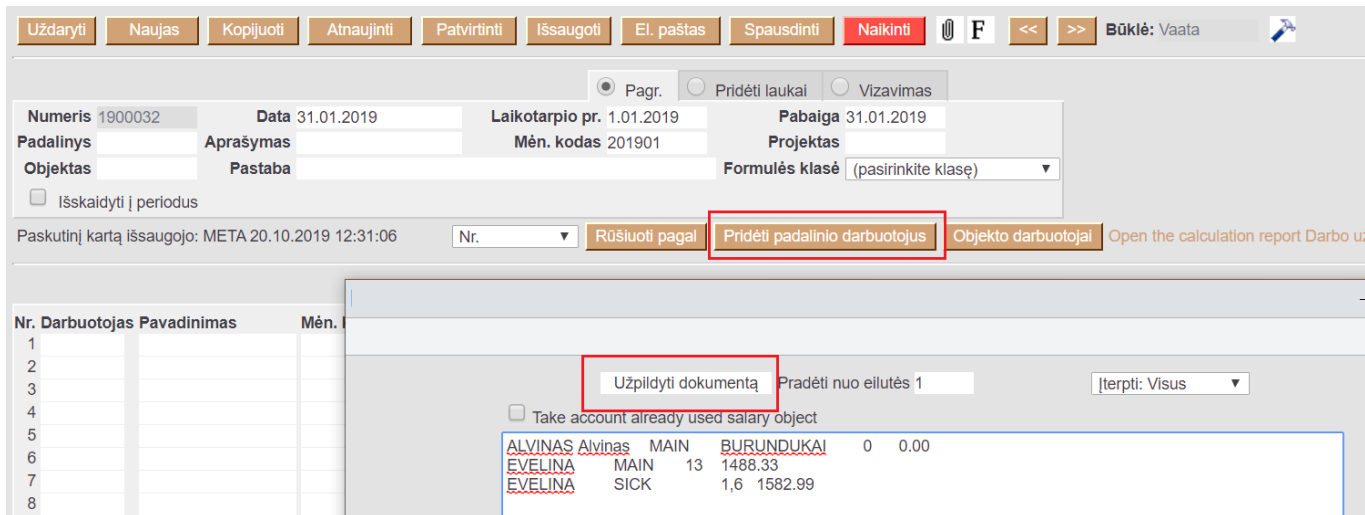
Uždaryti Naujas Kopijuoti Atnaujinti Patvirtinti Išsaugoti El. paštas Spausdinti Naikinti F << >> Būklė: Vaata

Pagr. Pridėti laukai Vizavimas

Numeris 1900032 Data 31.01.2019 Laikotarpio pr. 1.01.2019 Pabaiga 31.01.2019
Padalinys Aprašymas Mėn. kodas 201901 Projektas
Objektas Pastaba Formulės klasė (pasirinkite klasę)
Išskaidyti į periodus

Paskutinį kartą išsaugojo: META 20.10.2019 12:31:06 Nr. Rūšiuoti pagal Pridėti padalinio darbuotojus Objekto darbuotojai Open the calculation report Darbo u

Nr. Darbuotojas Pavadinimas Mėn.
1
2
3
4
5
6
7
8

Užpildyti dokumentą Pradėti nuo eilutės 1 Įterpti: Visus
Take account already used salary object

ALVINAS Alvinas MAIN BURUNDUKAI 0 0.00
EVELINA MAIN 13 1488.33
EVELINA SICK 1,6 1582.99